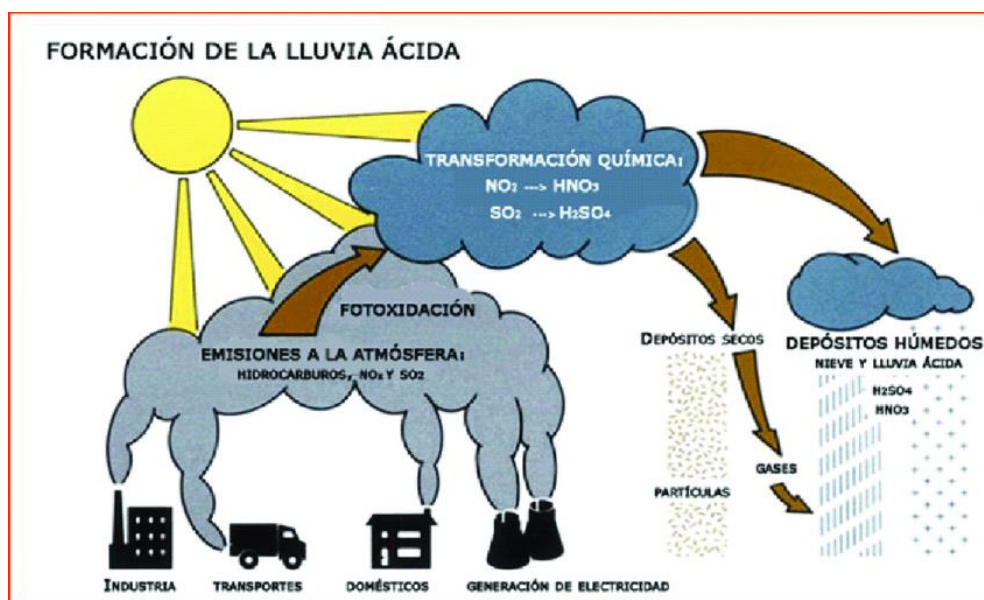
FORMACIÓN DE LA LLUVIA ÁCIDA

TRANSFORMACIÓN QUÍMICA:
$NO_2$ ---> $HNO_3$
$SO_2$ ---> $H_2SO_4$

FOTOXIDACIÓN

EMISIONES A LA ATMÓSFERA:
HIDROCARBUROS, $NO_x$ Y $SO_2$

DEPÓSITOS SECOS

DEPÓSITOS HÚMEDOS
NIEVE Y LLUVIA ÁCIDA
$H_2SO_4$
$HNO_3$

GASES

PARTÍCULAS

INDUSTRIA
TRANSPORTES
DOMÉSTICOS
GENERACIÓN DE ELECTRICIDAD